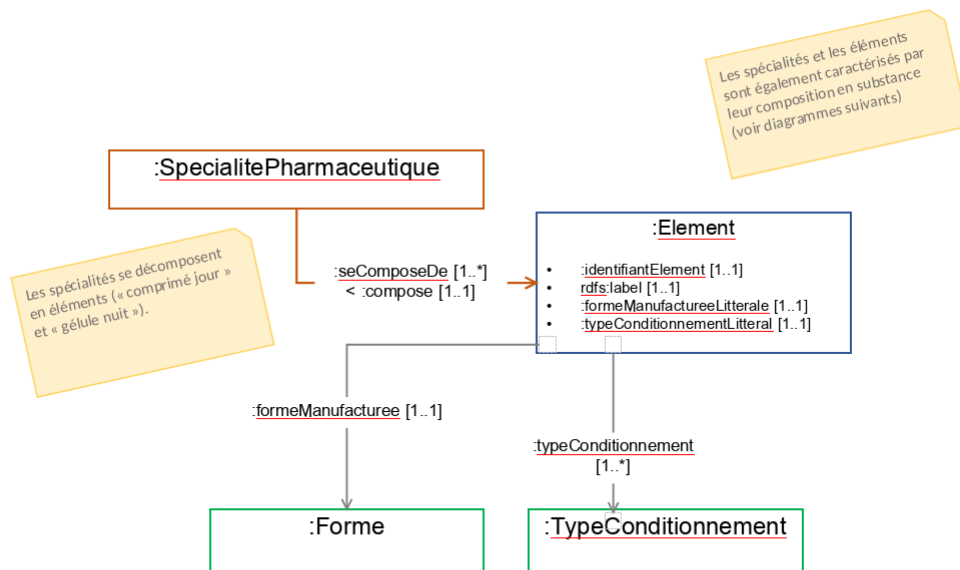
Les spécialités et les éléments sont également caractérisés par leur composition en substance (voir diagrammes suivants)

:SpecialitePharmaceutique

Les spécialités se décomposent en éléments (« comprimé jour » et « gélule nuit »).

:seComposeDe [1..*]
< :compose [1..1]

:Element

- :identifiantElement [1..1]
- rdfs:label [1..1]
- :formeManufactureeLitterale [1..1]
- :typeConditionnementLitteral [1..1]

:formeManufacturee [1..1]

:typeConditionnement [1..*]

:Forme

:TypeConditionnement